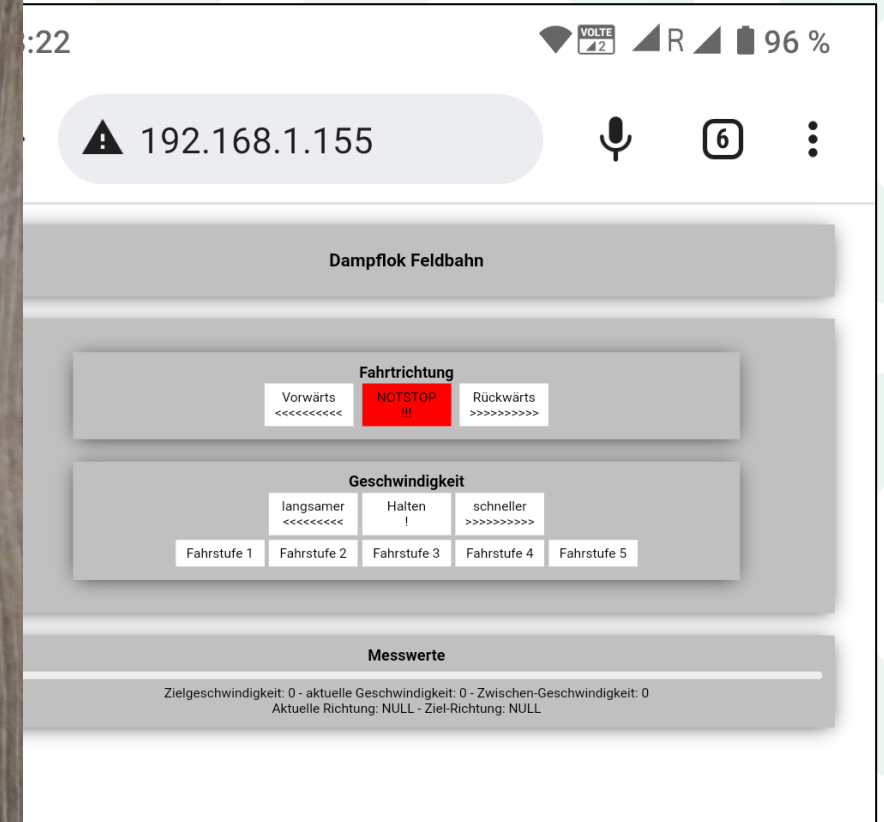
:22

VOLTE 2 R 96 %

192.168.1.155

6

Dampflok Feldbahn

Fahrtrichtung

Vorwärts <<<<<<<<<<

NOTSTOP !!!

Rückwärts >>>>>>>>>>

Geschwindigkeit

langsamer <<<<<<<<<

Halten !

schneller >>>>>>>>>>

Fahrstufe 1 | Fahrstufe 2 | Fahrstufe 3 | Fahrstufe 4 | Fahrstufe 5

Messwerte

Zielgeschwindigkeit: 0 - aktuelle Geschwindigkeit: 0 - Zwischen-Geschwindigkeit: 0
Aktuelle Richtung: NULL - Ziel-Richtung: NULL